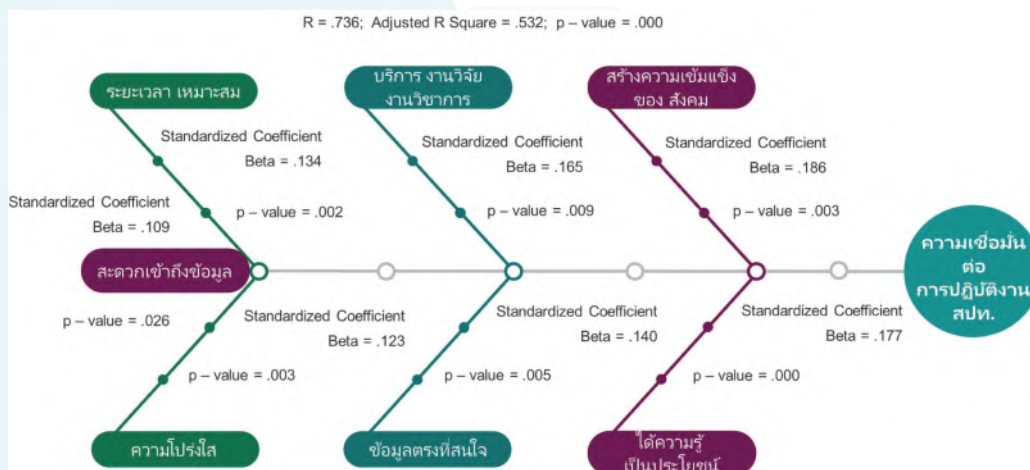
R = .736; Adjusted R Square = .532; p – value = .000

ระยะเวลา เหมาะสม

Standardized Coefficient
Beta = .134

p – value = .002

Standardized Coefficient
Beta = .109

บริการ งานวิจัย งานวิชาการ

Standardized Coefficient
Beta = .165

p – value = .009

สร้างความเข้มแข็ง ของ สังคม

Standardized Coefficient
Beta = .186

p – value = .003

สะดวกเข้าถึงข้อมูล

ความเชื่อมั่น ต่อ การปฏิบัติงาน สปท.

p – value = .026

Standardized Coefficient
Beta = .123

p – value = .003

Standardized Coefficient
Beta = .140

p – value = .005

Standardized Coefficient
Beta = .177

p – value = .000

ความโปร่งใส

ข้อมูลตรงที่สนใจ

ได้ความรู้ เป็นประโยชน์